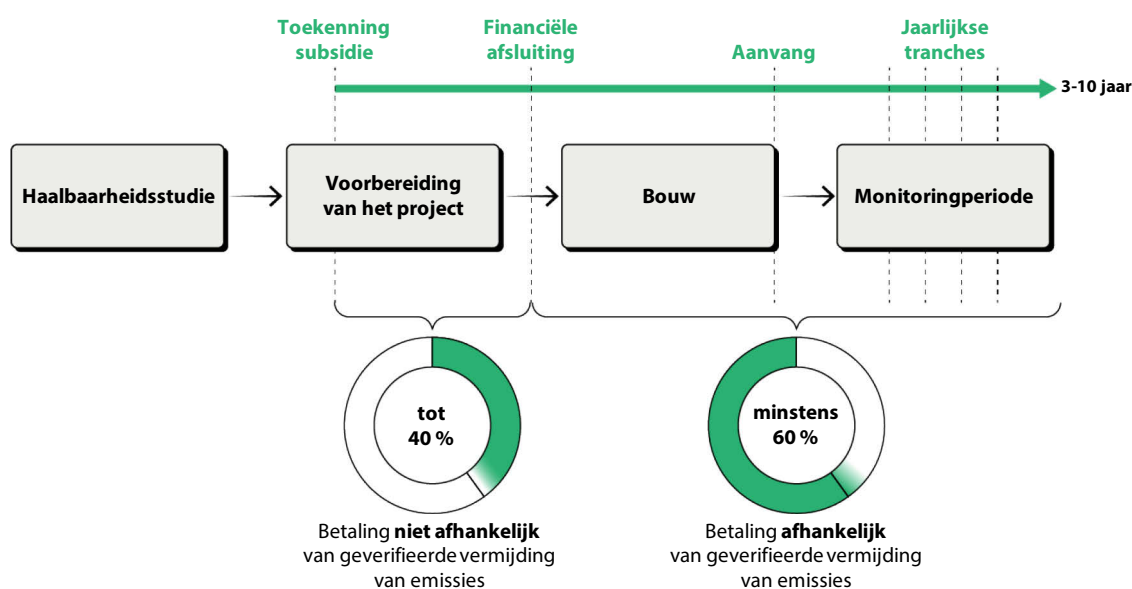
Toekenning subsidie

Financiële afsluiting

Aanvang

Jaarlijkse tranches

3-10 jaar

Haalbaarheidsstudie

Voorbereiding van het project

Bouw

Monitoringperiode

tot 40 %

minstens 60 %

Betaling niet afhankelijk van geverifieerde vermijding van emissies

Betaling afhankelijk van geverifieerde vermijding van emissies